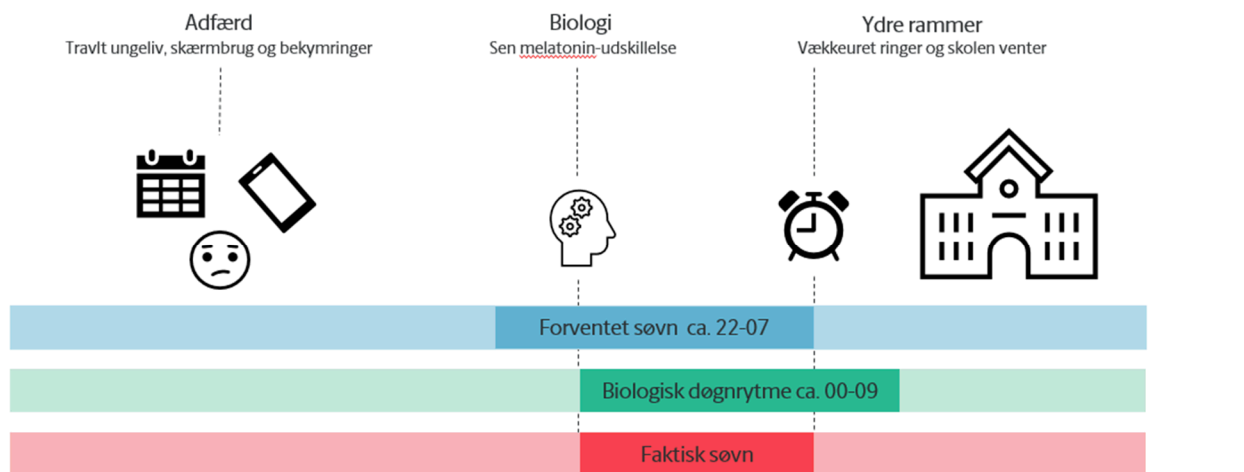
Adfærd
Travlt ungeliv, skærmbrug og bekymringer

Biologi
Sen melatonin-udskillelse

Ydre rammer
Vækkeuret ringer og skolen venter

Forventet søvn ca. 22-07

Biologisk døgnrytme ca. 00-09

Faktisk søvn